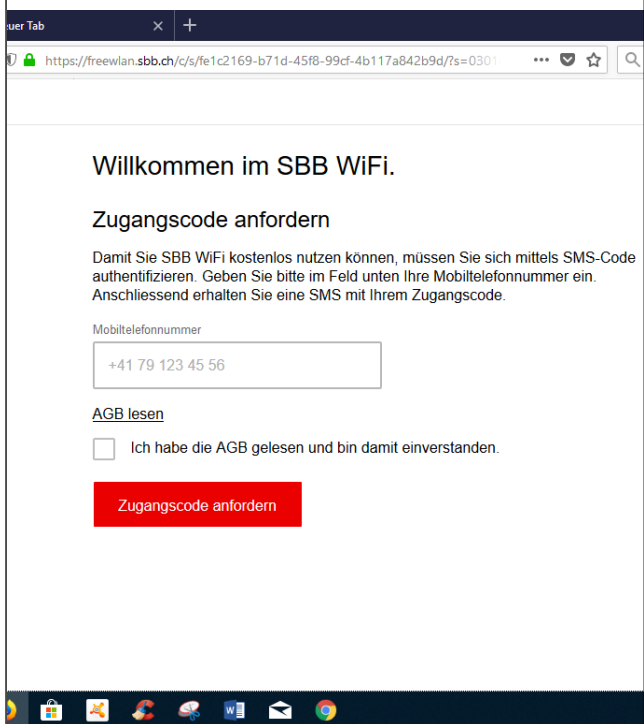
euer Tab

https://freewlan.sbb.ch/c/s/fe1c2169-b71d-45f8-99cf-4b117a842b9d/?s=0301

Willkommen im SBB WiFi.

Zugangscode anfordern

Damit Sie SBB WiFi kostenlos nutzen können, müssen Sie sich mittels SMS-Code authentifizieren. Geben Sie bitte im Feld unten Ihre Mobiltelefonnummer ein. Anschliessend erhalten Sie eine SMS mit Ihrem Zugangscode.

Mobiltelefonnummer

+41 79 123 45 56

AGB lesen

Ich habe die AGB gelesen und bin damit einverstanden.

Zugangscode anfordern